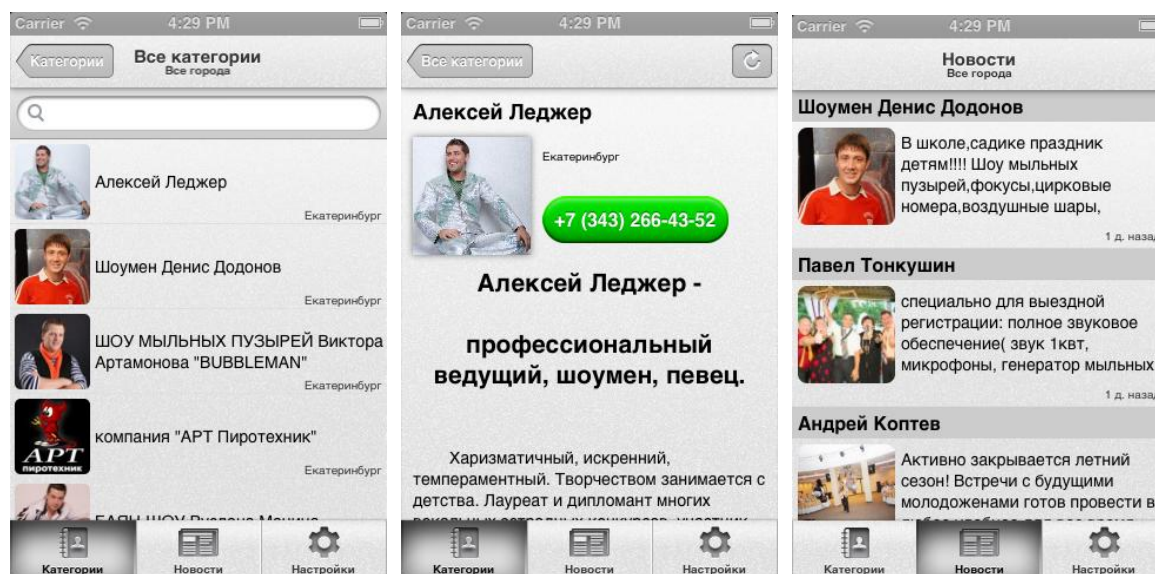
Carrier 4:29 PM

Категории

Все категории
Все города

Алексей Леджер
Екатеринбург

Шоумен Денис Додонов
Екатеринбург

ШОУ МЫЛЬНЫХ ПУЗЫРЕЙ Виктора Артамонова "BUBBLEMAN"
Екатеринбург

АРТ
пиротехник

компания "АРТ Пиротехник"
Екатеринбург

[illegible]

Категории Новости Настройки

Carrier 4:29 PM

Все категории

Алексей Леджер

Екатеринбург

+7 (343) 266-43-52

Алексей Леджер -

профессиональный ведущий, шоумен, певец.

Харизматичный, искренний, темпераментный. Творчеством занимается с детства. Лауреат и дипломант многих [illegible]

Категории Новости Настройки

Carrier 4:29 PM

Новости
Все города

Шоумен Денис Додонов

В школе,садике праздник детям!!!! Шоу мыльных пузырей,фокусы,цирковые номера,воздушные шары,

1 д. назад

Павел Тонкушин

специально для выездной регистрации: полное звуковое обеспечение( звук 1квт, микрофоны, генератор мыльных

1 д. назад

Андрей Коптев

Активно закрывается летний сезон! Встречи с будущими молодоженами готов провести в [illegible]

Категории Новости Настройки